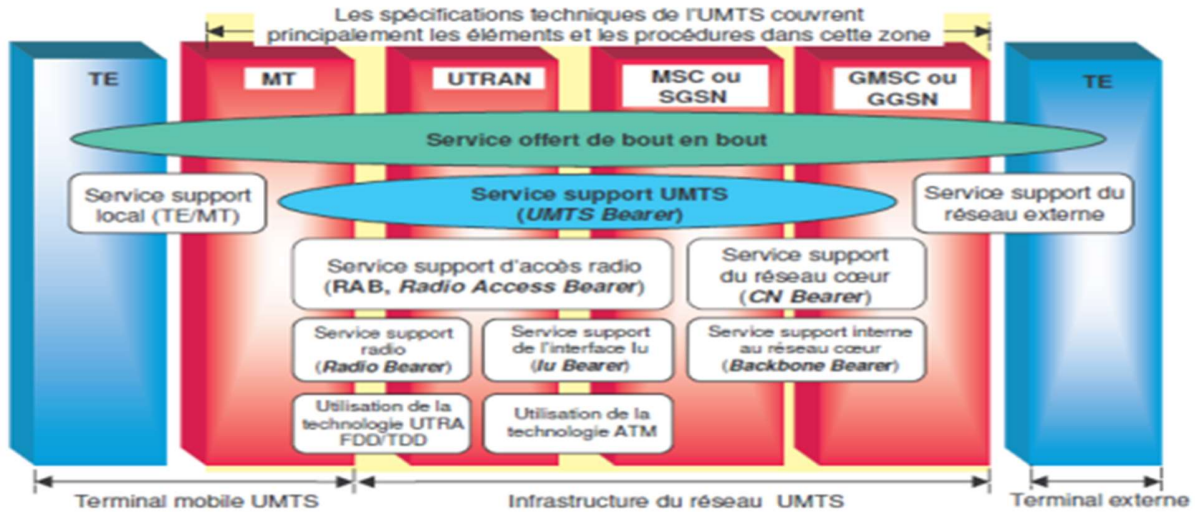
Les spécifications techniques de l'UMTS couvrent principalement les éléments et les procédures dans cette zone

TE

MT

UTRAN

MSC ou SGSN

GMSC ou GGSN

TE

Service offert de bout en bout

Service support local (TE/MT)

Service support UMTS (*UMTS Bearer*)

Service support du réseau externe

Service support d'accès radio (RAB, *Radio Access Bearer*)

Service support du réseau cœur (*CN Bearer*)

Service support radio (*Radio Bearer*)

Service support de l'interface Iu (*Iu Bearer*)

Service support interne au réseau cœur (*Backbone Bearer*)

Utilisation de la technologie UTRA FDD/TDD

Utilisation de la technologie ATM

Terminal mobile UMTS

Infrastructure du réseau UMTS

Terminal externe